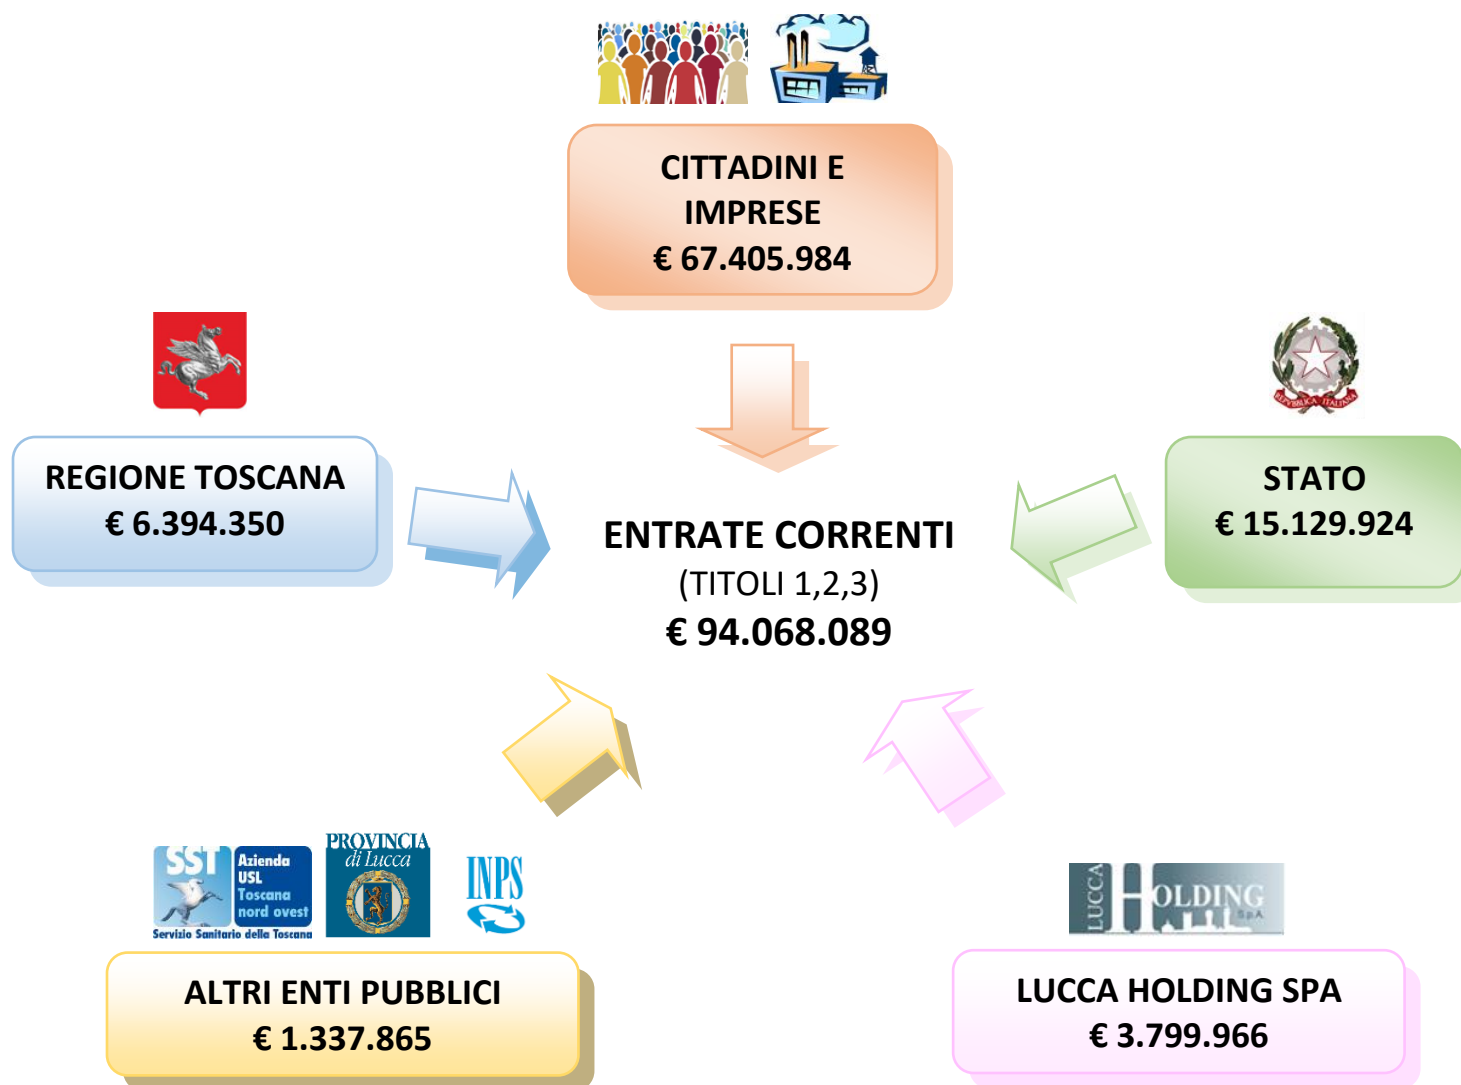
CITTADINI E IMPRESE
€ 67.405.984

REGIONE TOSCANA
€ 6.394.350

REPUBBLICA ITALIANA

STATO
€ 15.129.924

ENTRATE CORRENTI
(TITOLI 1,2,3)
€ 94.068.089

SST Azienda USL Toscana nord ovest
Servizio Sanitario della Toscana

PROVINCIA di Lucca

INPS

ALTRI ENTI PUBBLICI
€ 1.337.865

LUCCA HOLDING SpA

LUCCA HOLDING SPA
€ 3.799.966